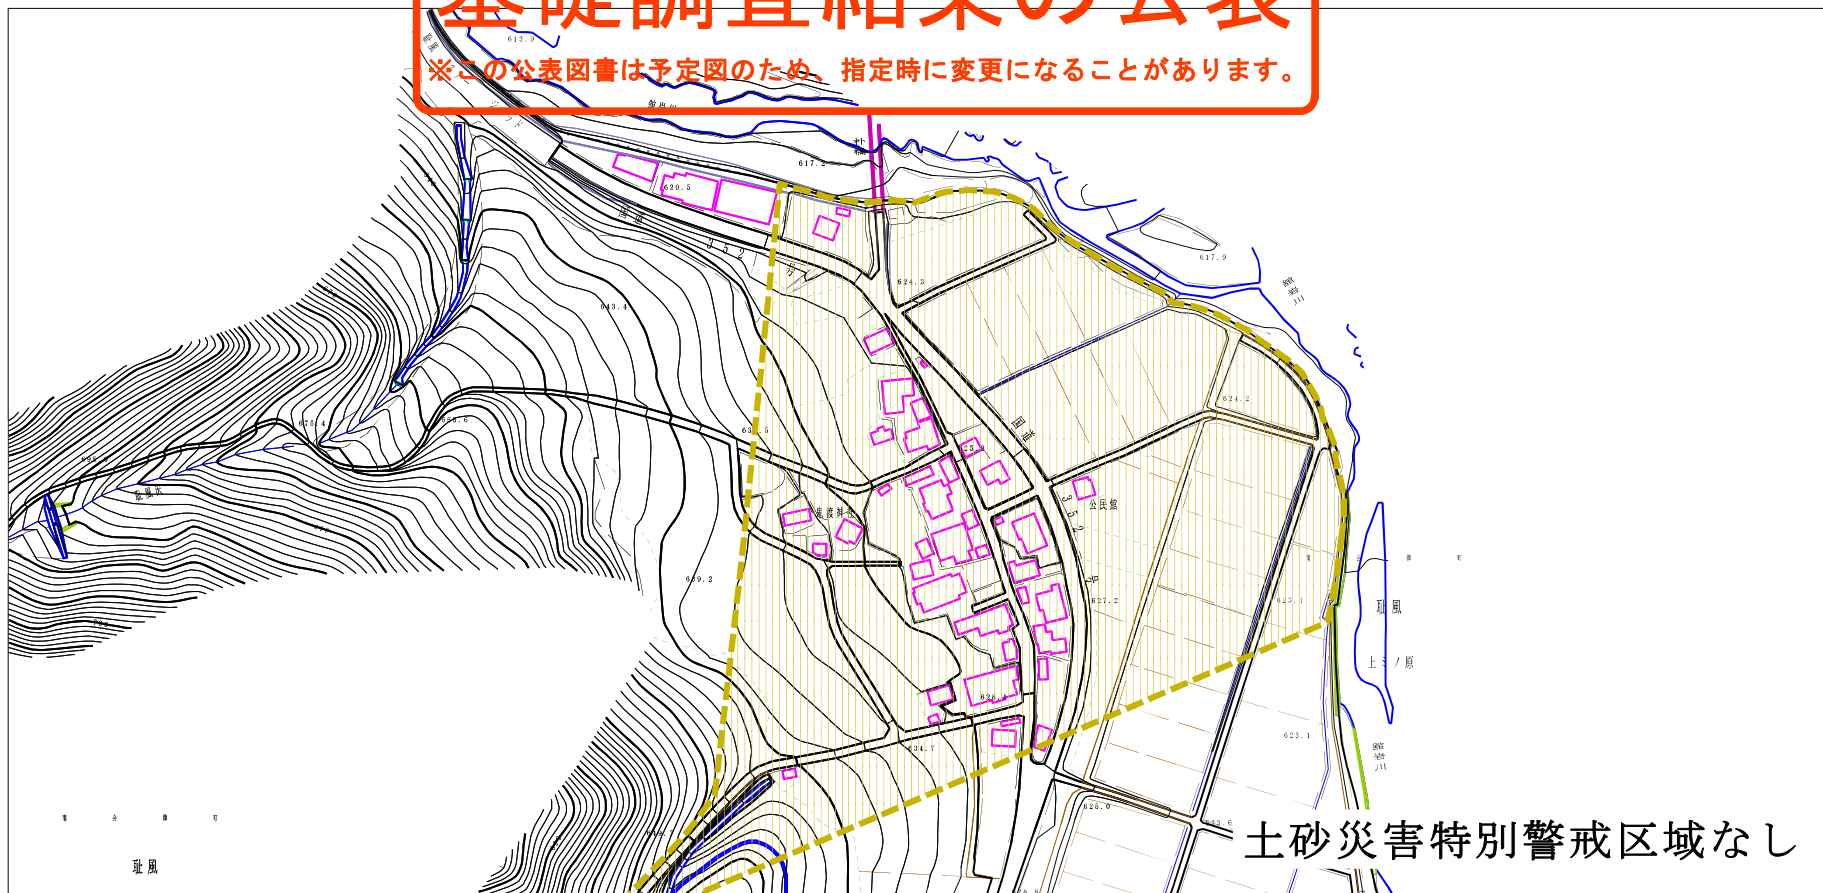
基礎調査結果の公表
※この公表図書は予定図のため、指定時に変更になることがあります。

613.9
617.2
620.5
617.9
643.4
624.3
624.2
公民館
629.2
623.1
623.1
627.2
634.7
626.0
鰍沢川
鰍沢川
上ミノ原
土砂災害特別警戒区域なし